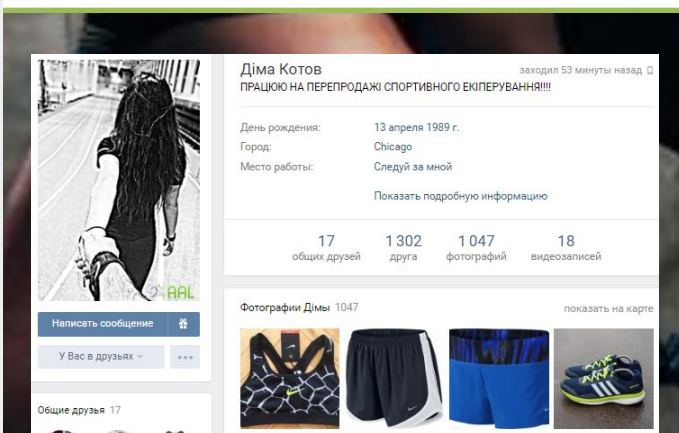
Діма Котов
заходил 53 минуты назад
ПРАЦЮЮ НА ПЕРЕПРОДАЖІ СПОРТИВНОГО ЕКІПЕРУВАННЯ!!!!

| День рождения: | 13 апреля 1989 г. |
|---|---|
| Город: | Chicago |
| Место работы: | Следуй за мной |

Показать подробную информацию

| 17 | 1 302 | 1 047 | 18 |
|---|---|---|---|
| общих друзей | друга | фотографий | видеозаписей |

Фотографии Димы 1047
показать на карте

AAL

Написать сообщение

У Вас в друзьях

Общие друзья 17